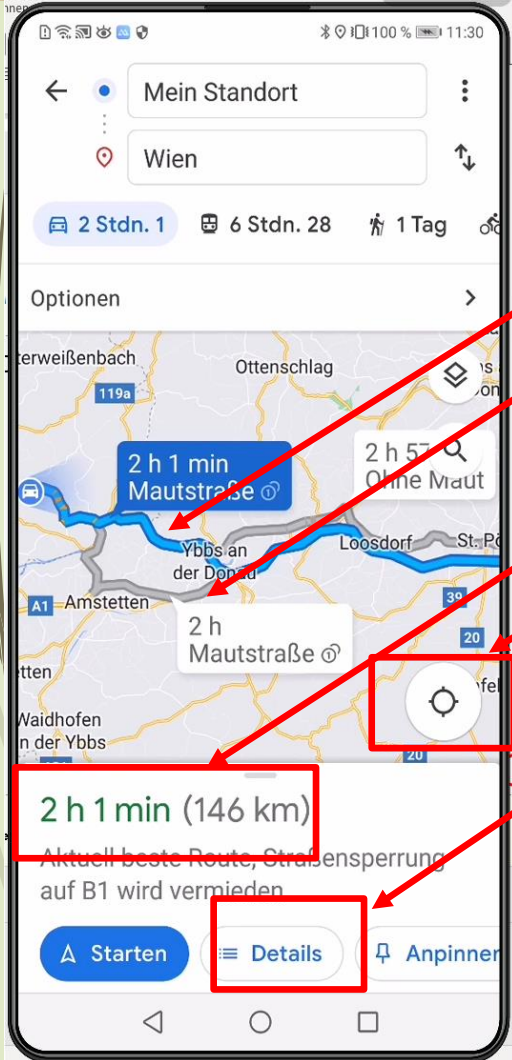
100 % 11:30

Mein Standort

Wien

2 Stdn. 1

6 Stdn. 28

1 Tag

Optionen

terweißenbach

Ottenschlag

119a

2 h 1 min
Mautstraße

2 h 57
Ohne Maut

Ybbs an der Donau

Loosdorf

St. Pö

A1

Amstetten

39

2 h
Mautstraße

20

tten

Waidhofen an der Ybbs

2 h 1 min (146 km)

Aktuell beste Route, Straßensperrung auf B1 wird vermieden

Starten

Details

Anpinnen